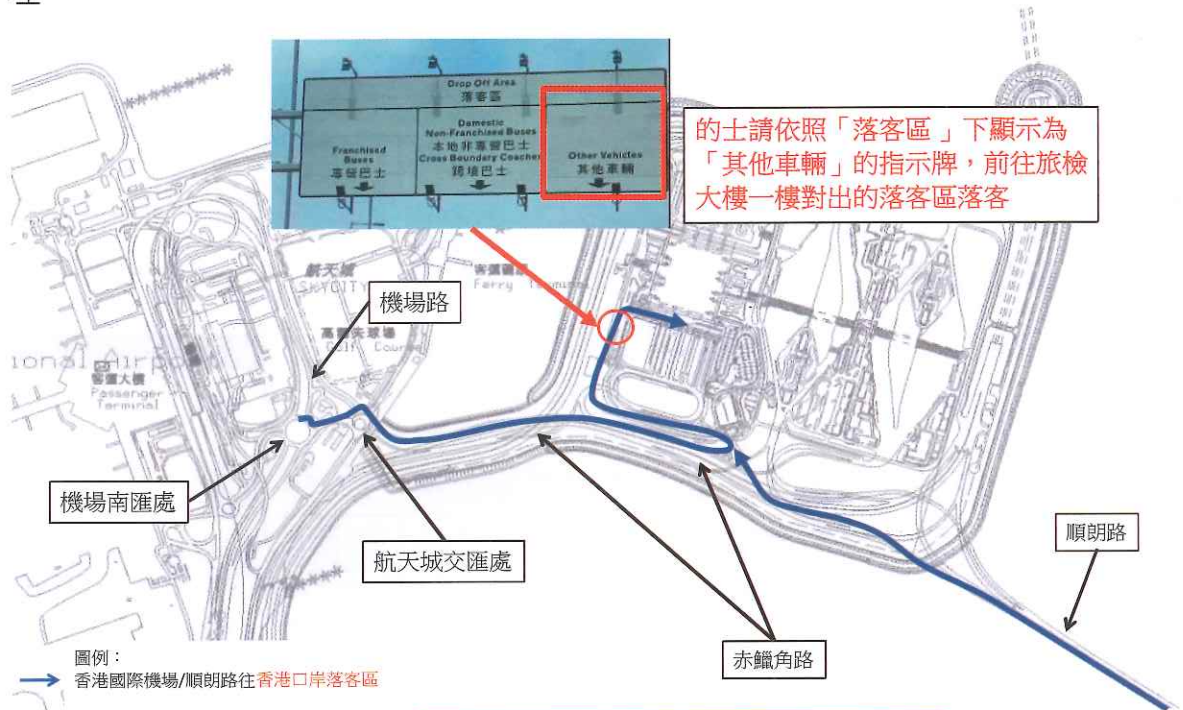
Drop Off Area
落客區

Franchised Buses
專營巴士

Domestic Non-Franchised Buses
本地非專營巴士
Cross Boundary Coaches
跨境巴士

Other Vehicles
其他車輛

的士請依照「落客區 」下顯示為「其他車輛」的指示牌，前往旅檢大樓一樓對出的落客區落客

航天城
SKYCITY

客運碼頭
Ferry Terminal

高爾夫球場
Golf Course

機場路

ional Airport
客運大樓
Passenger Terminal

機場南匯處

航天城交匯處

赤鱲角路

順朗路

圖例：
香港國際機場/順朗路往香港口岸落客區